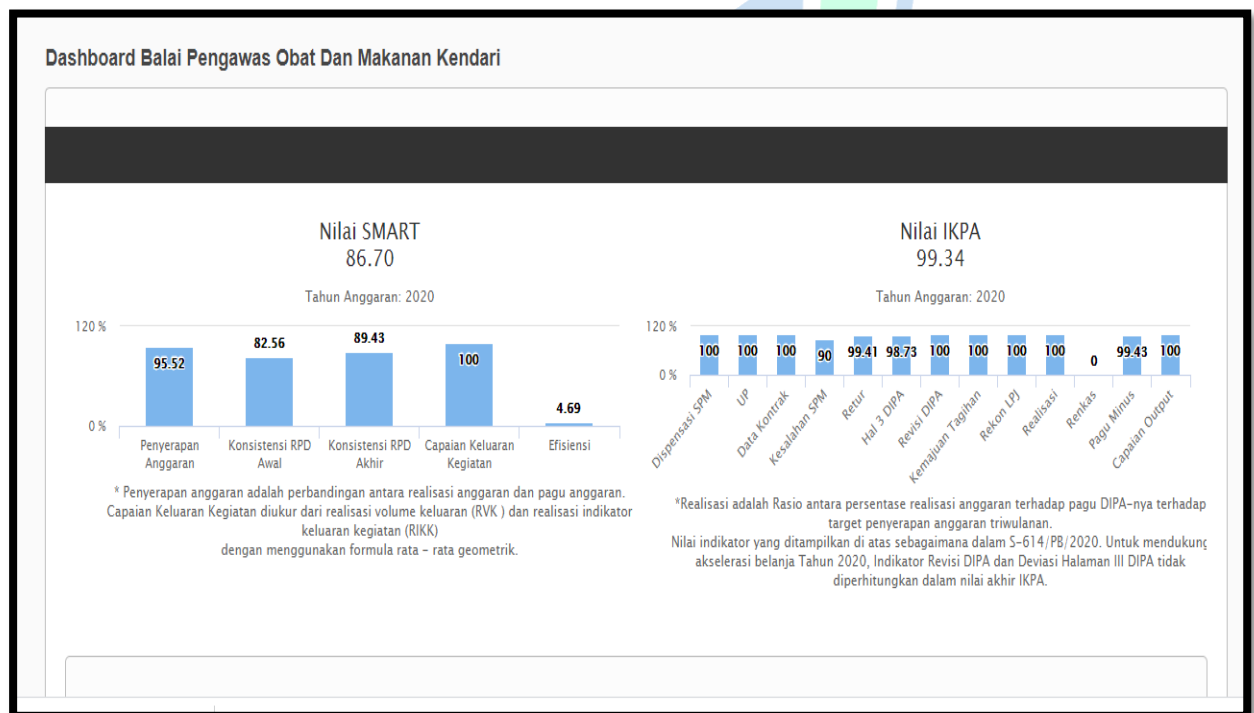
Dashboard Balai Pengawas Obat Dan Makanan Kendari

Nilai SMART
86.70

Tahun Anggaran: 2020

120 %
0 %

95.52
82.56
89.43
100
4.69

Penyerapan Anggaran
Konsistensi RPD Awal
Konsistensi RPD Akhir
Capaian Keluaran Kegiatan
Efisiensi

* Penyerapan anggaran adalah perbandingan antara realisasi anggaran dan pagu anggaran. Capaian Keluaran Kegiatan diukur dari realisasi volume keluaran (RVK ) dan realisasi indikator keluaran kegiatan (RIKK) dengan menggunakan formula rata - rata geometrik.

Nilai IKPA
99.34

Tahun Anggaran: 2020

120 %
0 %

100
100
100
90
99.41
98.73
100
100
100
100
0
99.43
100

Dispensasi SPM
UP
Data Kontrak
Kesalahan SPM
Retur
Hal 3 DIPA
Revisi DIPA
Kemajuan Tagihan
Rekon LPJ
Realisasi
Renkas
Pagu Minus
Capaian Output

*Realisasi adalah Rasio antara persentase realisasi anggaran terhadap pagu DIPA-nya terhadap target penyerapan anggaran triwulanan.
Nilai indikator yang ditampilkan di atas sebagaimana dalam S-614/PB/2020. Untuk mendukung akselerasi belanja Tahun 2020, Indikator Revisi DIPA dan Deviasi Halaman III DIPA tidak diperhitungkan dalam nilai akhir IKPA.